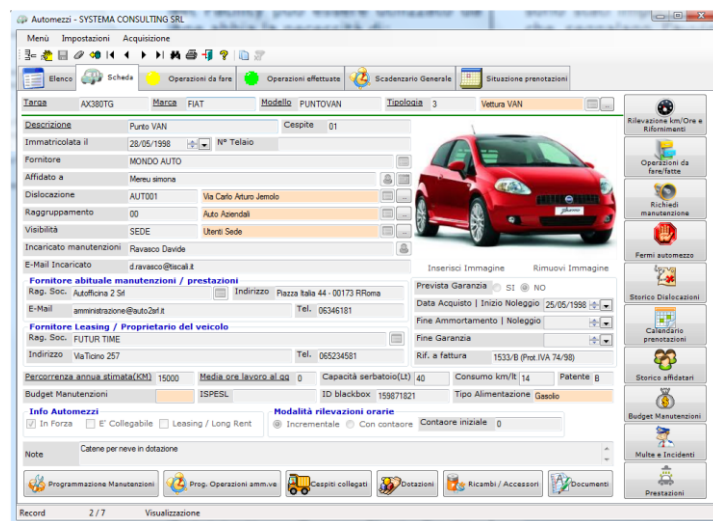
Automezzi - SYSTEMA CONSULTING SRL

Menù Impostazioni Acquisizione

Elenco Scheda Operazioni da fare Operazioni effettuate Scadenzario Generale Situazione prenotazioni

Targa AX380TG Marca FIAT Modello PUNTOVAN Tipologia 3 Vettura VAN

Descrizione Punto VAN Cespite 01
Immatricolata il 28/05/1998 N° Telaio
Fornitore MONDO AUTO
Affidato a Mereu simona
Dislocazione AUT001 Via Carlo Arturo Jemolo
Raggruppamento 00 Auto Aziendali
Visibilità SEDE Utenti Sede
Incaricato manutenzioni Ravasco Davide
E-Mail Incaricato d.ravasco@tiscali.it

Inserisci Immagine Rimuovi Immagine

Fornitore abituale manutenzioni / prestazioni
Rag. Soc. Autofficina 2 Srl Indirizzo Piazza Italia 44 - 00173 RRoma
E-Mail amministrazione@auto2srl.it Tel. 06346181

Fornitore Leasing / Proprietario del veicolo
Rag. Soc. FUTUR TIME
Indirizzo ViaTicino 257 Tel. 065234581

Prevista Garanzia SI NO
Data Acquisto | Inizio Noleggio 25/05/1998
Fine Ammortamento | Noleggio
Fine Garanzia
Rif. a fattura 1533/B (Prot.IVA 74/98)

Percorrenza annua stimata(KM) 15000 Media ore lavoro al gg 0 Capacità serbatoio(Lt) 40 Consumo km/lt 14 Patente B
Budget Manutenzioni ISPESL ID blackbox 159871821 Tipo Alimentazione Gasolio

Info Automezzi
In Forza E' Collegabile Leasing / Long Rent

Modalità rilevazioni orarie
Incrementale Con contaore Contaore iniziale 0

Note Catene per neve in dotazione

Programmazione Manutenzioni Prog. Operazioni amm.ve Cespiti collegati Dotazioni Ricambi / Accessori Documenti

Rilevazione km/Ore e Rifornimenti
Operazioni da fare/fatte
Richiedi manutenzione
Fermi automezzo
Storico Dislocazioni
Calendario prenotazioni
Storico affidatari
Budget Manutenzioni
Multe e Incidenti
Prestazioni

Record 2 / 7 Visualizzazione